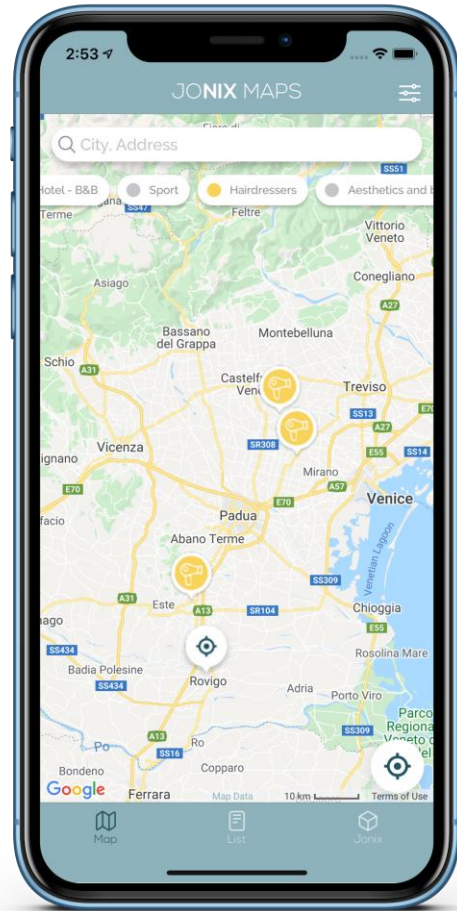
2:53

JONIX MAPS

City, Address

Hotel - B&B
Sport
Hairdressers
Aesthetics and b

Feltre
Vittorio Veneto
Conegliano
Asiago
Bassano del Grappa
Montebelluna
Schio
Castelf Vene
Treviso
Vicenza
Mirano
Venice
Padua
Abano Terme
Venetian Lagoon
Este
Chioggia
Rosolina Mare
Badia Polesine
Rovigo
Adria
Porto Viro
Parco Regiona Veneto
Bondeno
Copparo
Ferrara
Po
Ro
A31
A27
SS13
A27
E55
SS14
SR308
A57
E70
E70
SS309
A13
SR104
E55
SS434
SS434
A13
SS16
SS309
SS51
SS47
E70

Google
Map Data
10 km
Terms of Use

Map
List
Jonix